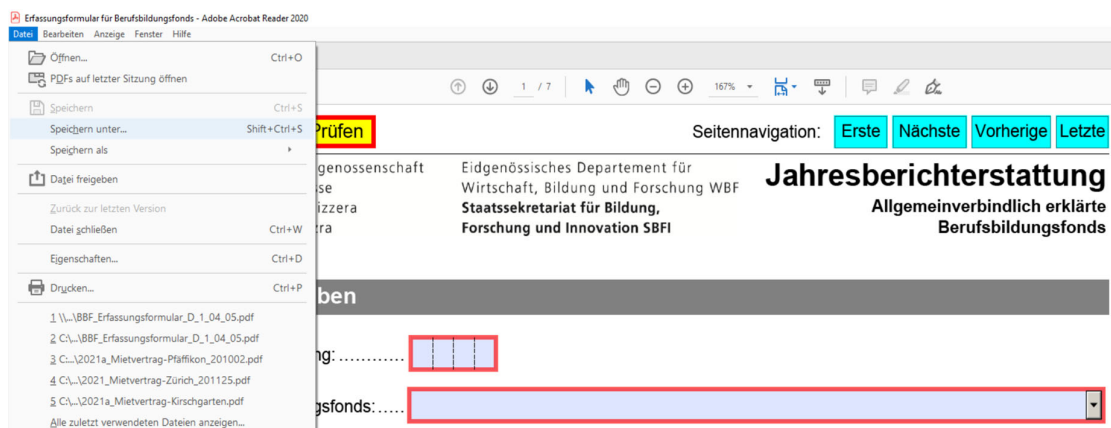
Erfassungsformular für Berufsbildungsfonds - Adobe Acrobat Reader 2020
Datei Bearbeiten Anzeige Fenster Hilfe

Öffnen... Ctrl+O
PDFs auf letzter Sitzung öffnen
Speichern Ctrl+S
Speichern unter... Shift+Ctrl+S
Speichern als
Datei freigeben
Zurück zur letzten Version
Datei schließen Ctrl+W
Eigenschaften... Ctrl+D
Drucken... Ctrl+P
1 \\...\BBF_Erfassungsformular_D_1_04_05.pdf
2 C:\...\BBF_Erfassungsformular_D_1_04_05.pdf
3 C:...\2021a_Mietvertrag-Pfäffikon_201002.pdf
4 C:\...\2021_Mietvertrag-Zürich_201125.pdf
5 C:\...\2021a_Mietvertrag-Kirschgarten.pdf
Alle zuletzt verwendeten Dateien anzeigen...

1 / 7 167%

Prüfen

Seitennavigation: Erste Nächste Vorherige Letzte

idgenossenschaft
se
izzera
zra

Eidgenössisches Departement für Wirtschaft, Bildung und Forschung WBF
Staatssekretariat für Bildung, Forschung und Innovation SBFI

Jahresberichterstattung
Allgemeinverbindlich erklärte Berufsbildungsfonds

ben

ng:............

gsfonds:.....